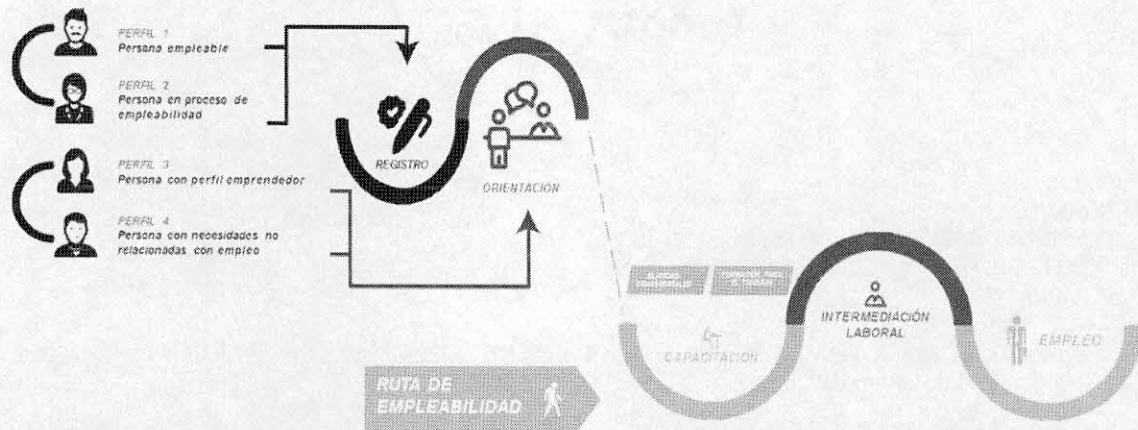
PERFIL 1
Persona empleable

PERFIL 2
Persona en proceso de empleabilidad

PERFIL 3
Persona con perfil emprendedor

PERFIL 4
Persona con necesidades no relacionadas con empleo

REGISTRO

ORIENTACIÓN

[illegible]

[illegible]

CAPACITACIÓN

INTERMEDIACIÓN LABORAL

EMPLEO

RUTA DE EMPLEABILIDAD